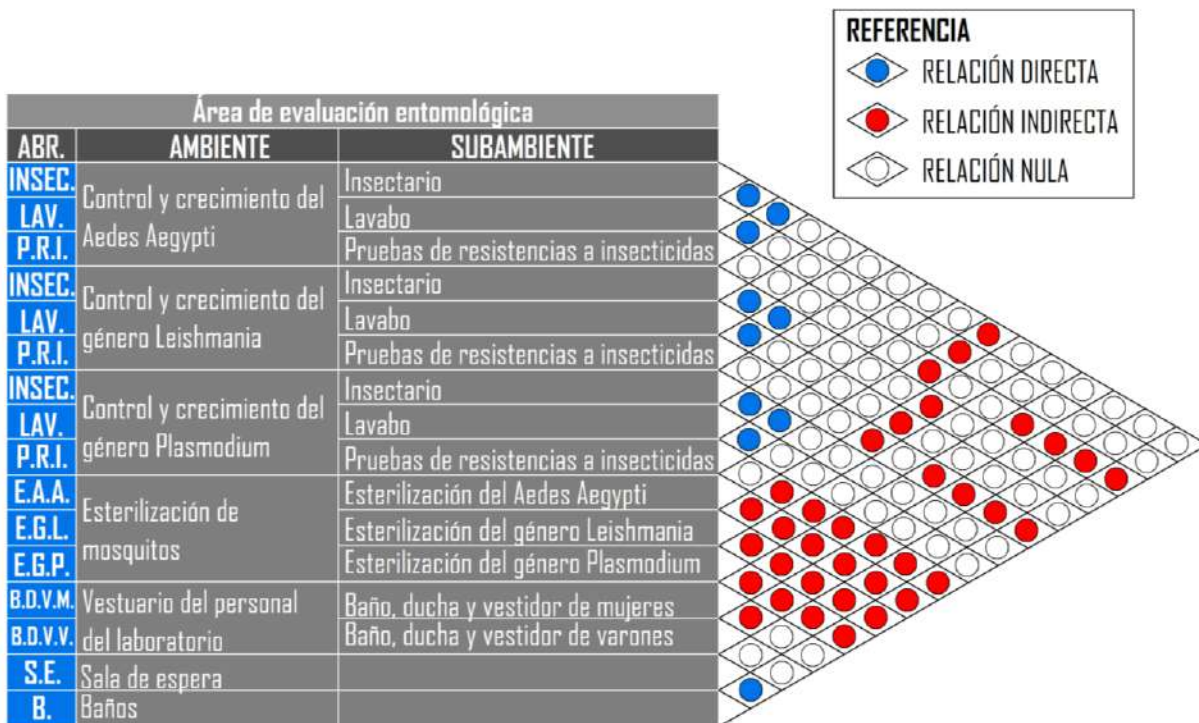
REFERENCIA
RELACIÓN DIRECTA
RELACIÓN INDIRECTA
RELACIÓN NULA

| Área de evaluación entomológica | | |
|---|---|---|
| ABR. | AMBIENTE | SUBAMBIENTE |
| INSEC. | Control y crecimiento del Aedes Aegypti | Insectario |
| LAV. | | Lavabo |
| P.R.I. | | Pruebas de resistencias a insecticidas |
| INSEC. | Control y crecimiento del género Leishmania | Insectario |
| LAV. | | Lavabo |
| P.R.I. | | Pruebas de resistencias a insecticidas |
| INSEC. | Control y crecimiento del género Plasmodium | Insectario |
| LAV. | | Lavabo |
| P.R.I. | | Pruebas de resistencias a insecticidas |
| E.A.A. | Esterilización de mosquitos | Esterilización del Aedes Aegypti |
| E.G.L. | | Esterilización del género Leishmania |
| E.G.P. | | Esterilización del género Plasmodium |
| B.D.V.M. | Vestuario del personal del laboratorio | Baño, ducha y vestidor de mujeres |
| B.D.V.V. | | Baño, ducha y vestidor de varones |
| S.E. | Sala de espera | |
| B. | Baños | |